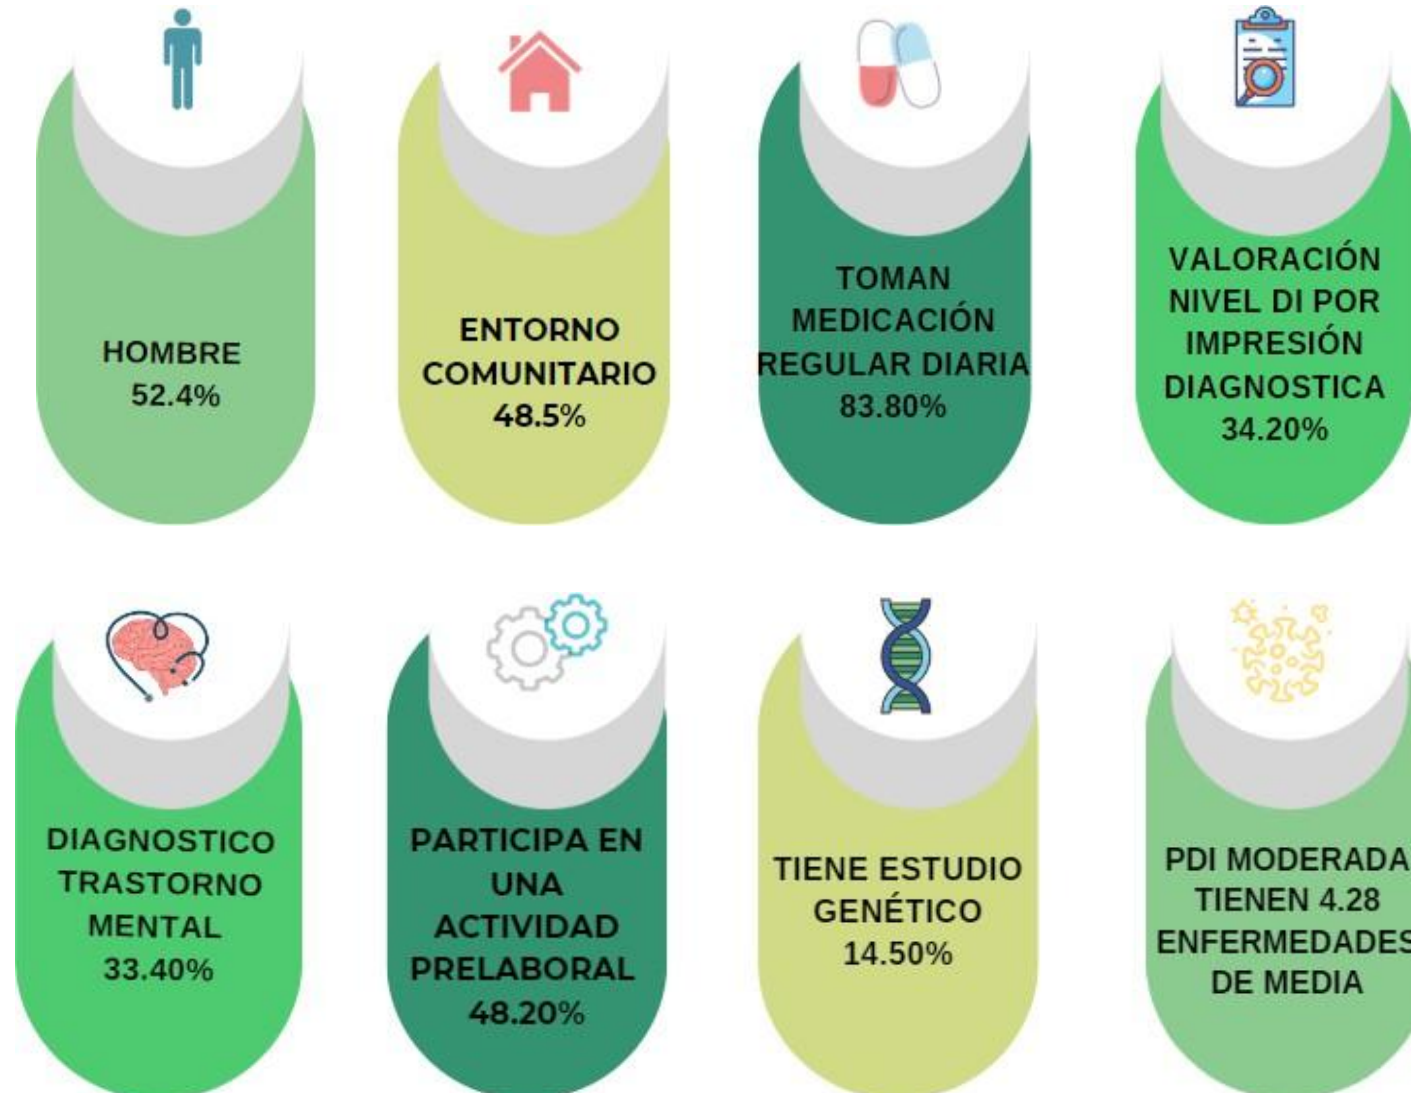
HOMBRE
52.4%

ENTORNO
COMUNITARIO
48.5%

TOMAN
MEDICACIÓN
REGULAR DIARIA
83.80%

VALORACIÓN
NIVEL DI POR
IMPRESIÓN
DIAGNOSTICA
34.20%

DIAGNOSTICO
TRASTORNO
MENTAL
33.40%

PARTICIPA EN
UNA
ACTIVIDAD
PRELABORAL
48.20%

TIENE ESTUDIO
GENÉTICO
14.50%

PDI MODERADA
TIENEN 4.28
ENFERMEDADES
DE MEDIA